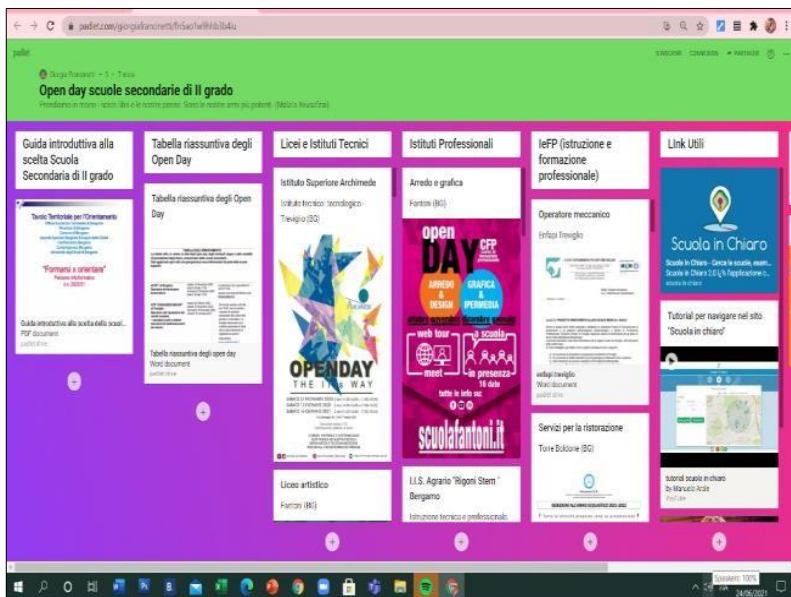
padlet.com/giorgiafranzinetti/fn5ao1wlhhb1b4u

padlet

Giorgia Franzinetti • 5 • 7 mesi

Open day scuole secondarie di II grado

Prendiamo in mano i nostri libri e le nostre penne. Sono le nostre armi più potenti. (Malala Yousafzai)

Guida introduttiva alla scelta Scuola Secondaria di II grado

"Formarsi e orientarsi"

Guida introduttiva alla scelta della scuol...
PDF document
padlet drive

Tabella riassuntiva degli Open Day

Tabella riassuntiva degli Open Day

Tabella riassuntiva degli open day
Word document
padlet drive

Licei e Istituti Tecnici

Istituto Superiore Archimede

Istituto tecnico tecnologico - Treviglio (BG)

OPENDAY
THE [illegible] WAY

Liceo artistico

Fantoni (BG)

Istituti Professionali

Arredo e grafica

Fantoni (BG)

open DAY
CFP
ARREDO & DESIGN
GRAFICA & IPERMEDIA
web tour
meet
a scuola in presenza
16 date
tutte le info su:
scuolafantoni.it

I.I.S. Agrario "Rigoni Stern " Bergamo

Istruzione tecnica e professionale

IeFP (istruzione e formazione professionale)

Operatore meccanico

Enfapi Treviglio

enfapi treviglio
Word document
padlet drive

Servizi per la ristorazione

Torre Boldone (BG)

LInk Utili

Scuola in Chiaro

Scuola in Chiaro - Cerca le scuole, esam...
Scuola in Chiaro 2.0 L'Applicazione c...
scuola in chiaro

Tutorial per navigare nel sito "Scuola in chiaro"

tutorial scuola in chiaro
by Manuela Ardo
YouTube

Speakers: 100%
24/06/2021